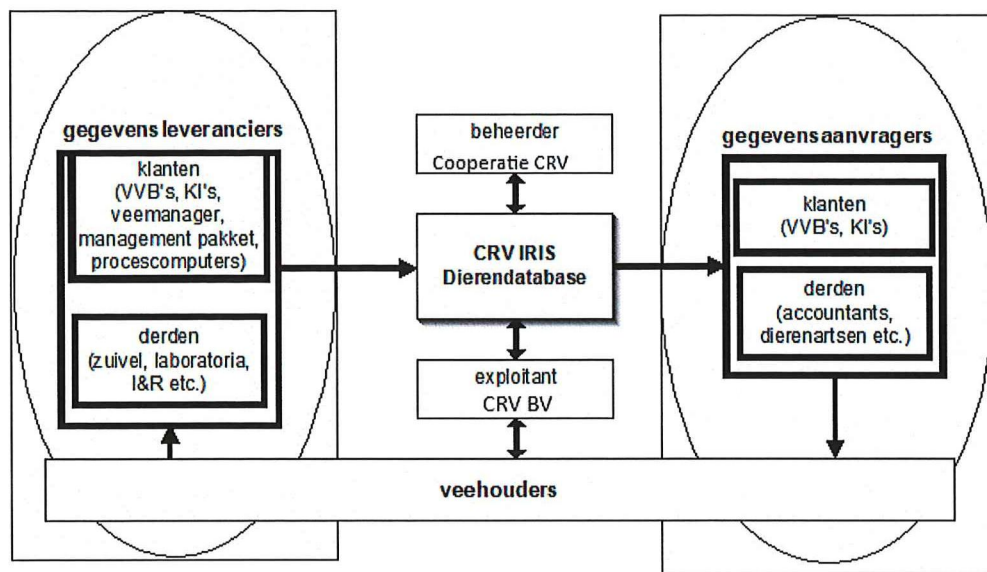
gegevens leveranciers

klanten (VVB's, KI's, veemanager, management pakket, procescomputers)

derden (zuivel, laboratoria, I&R etc.)

beheerder
Cooperatie CRV

CRV IRIS
Dierendatabase

exploitant
CRV BV

gegevensaanvragers

klanten (VVB's, KI's)

derden (accountants, dierenartsen etc.)

veehouders